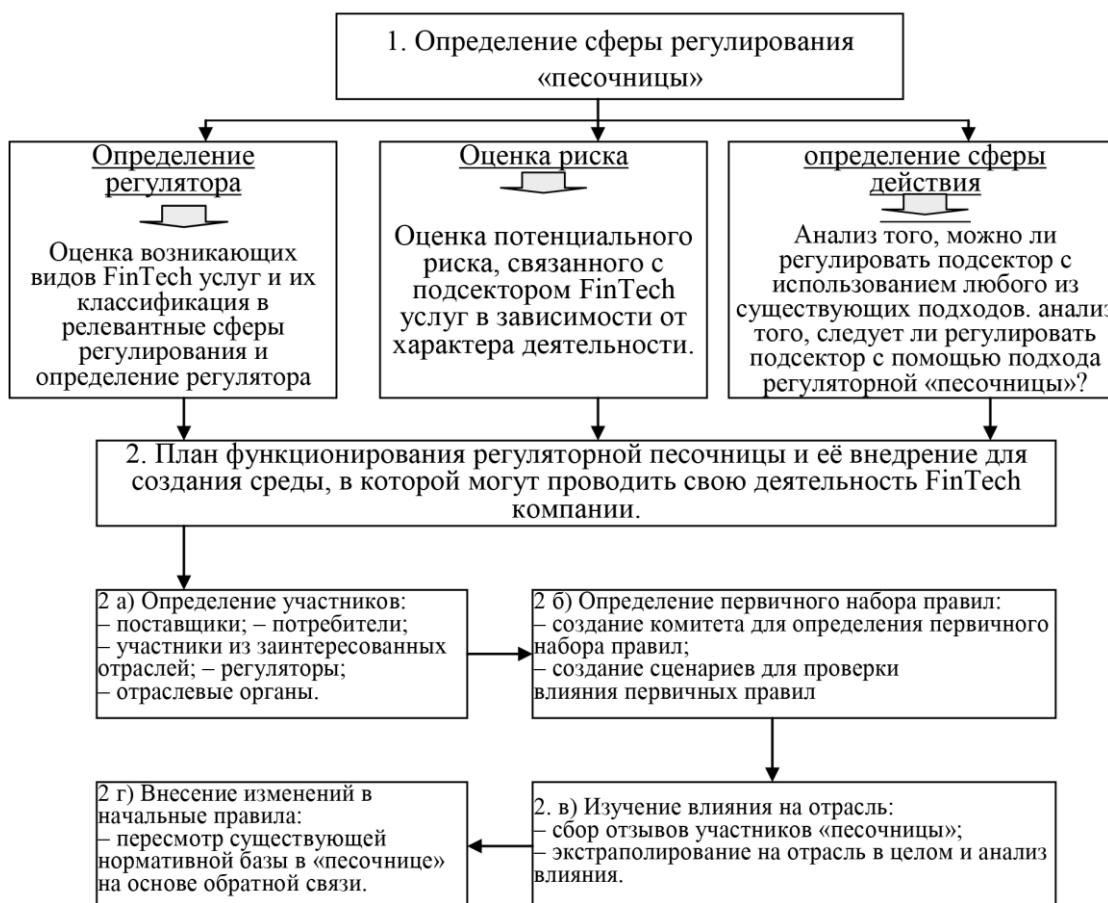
1. Определение сферы регулирования «песочницы»

Определение регулятора

Оценка возникающих видов FinTech услуг и их классификация в релевантные сферы регулирования и определение регулятора

Оценка риска

Оценка потенциального риска, связанного с подсектором FinTech услуг в зависимости от характера деятельности.

определение сферы действия

Анализ того, можно ли регулировать подсектор с использованием любого из существующих подходов. анализ того, следует ли регулировать подсектор с помощью подхода регуляторной «песочницы»?

2. План функционирования регуляторной песочницы и её внедрение для создания среды, в которой могут проводить свою деятельность FinTech компании.

2 а) Определение участников:
– поставщики; – потребители;
– участники из заинтересованных отраслей; – регуляторы;
– отраслевые органы.

2 б) Определение первичного набора правил:
– создание комитета для определения первичного набора правил;
– создание сценариев для проверки влияния первичных правил

2 г) Внесение изменений в начальные правила:
– пересмотр существующей нормативной базы в «песочнице» на основе обратной связи.

2. в) Изучение влияния на отрасль:
– сбор отзывов участников «песочницы»;
– экстраполирование на отрасль в целом и анализ влияния.